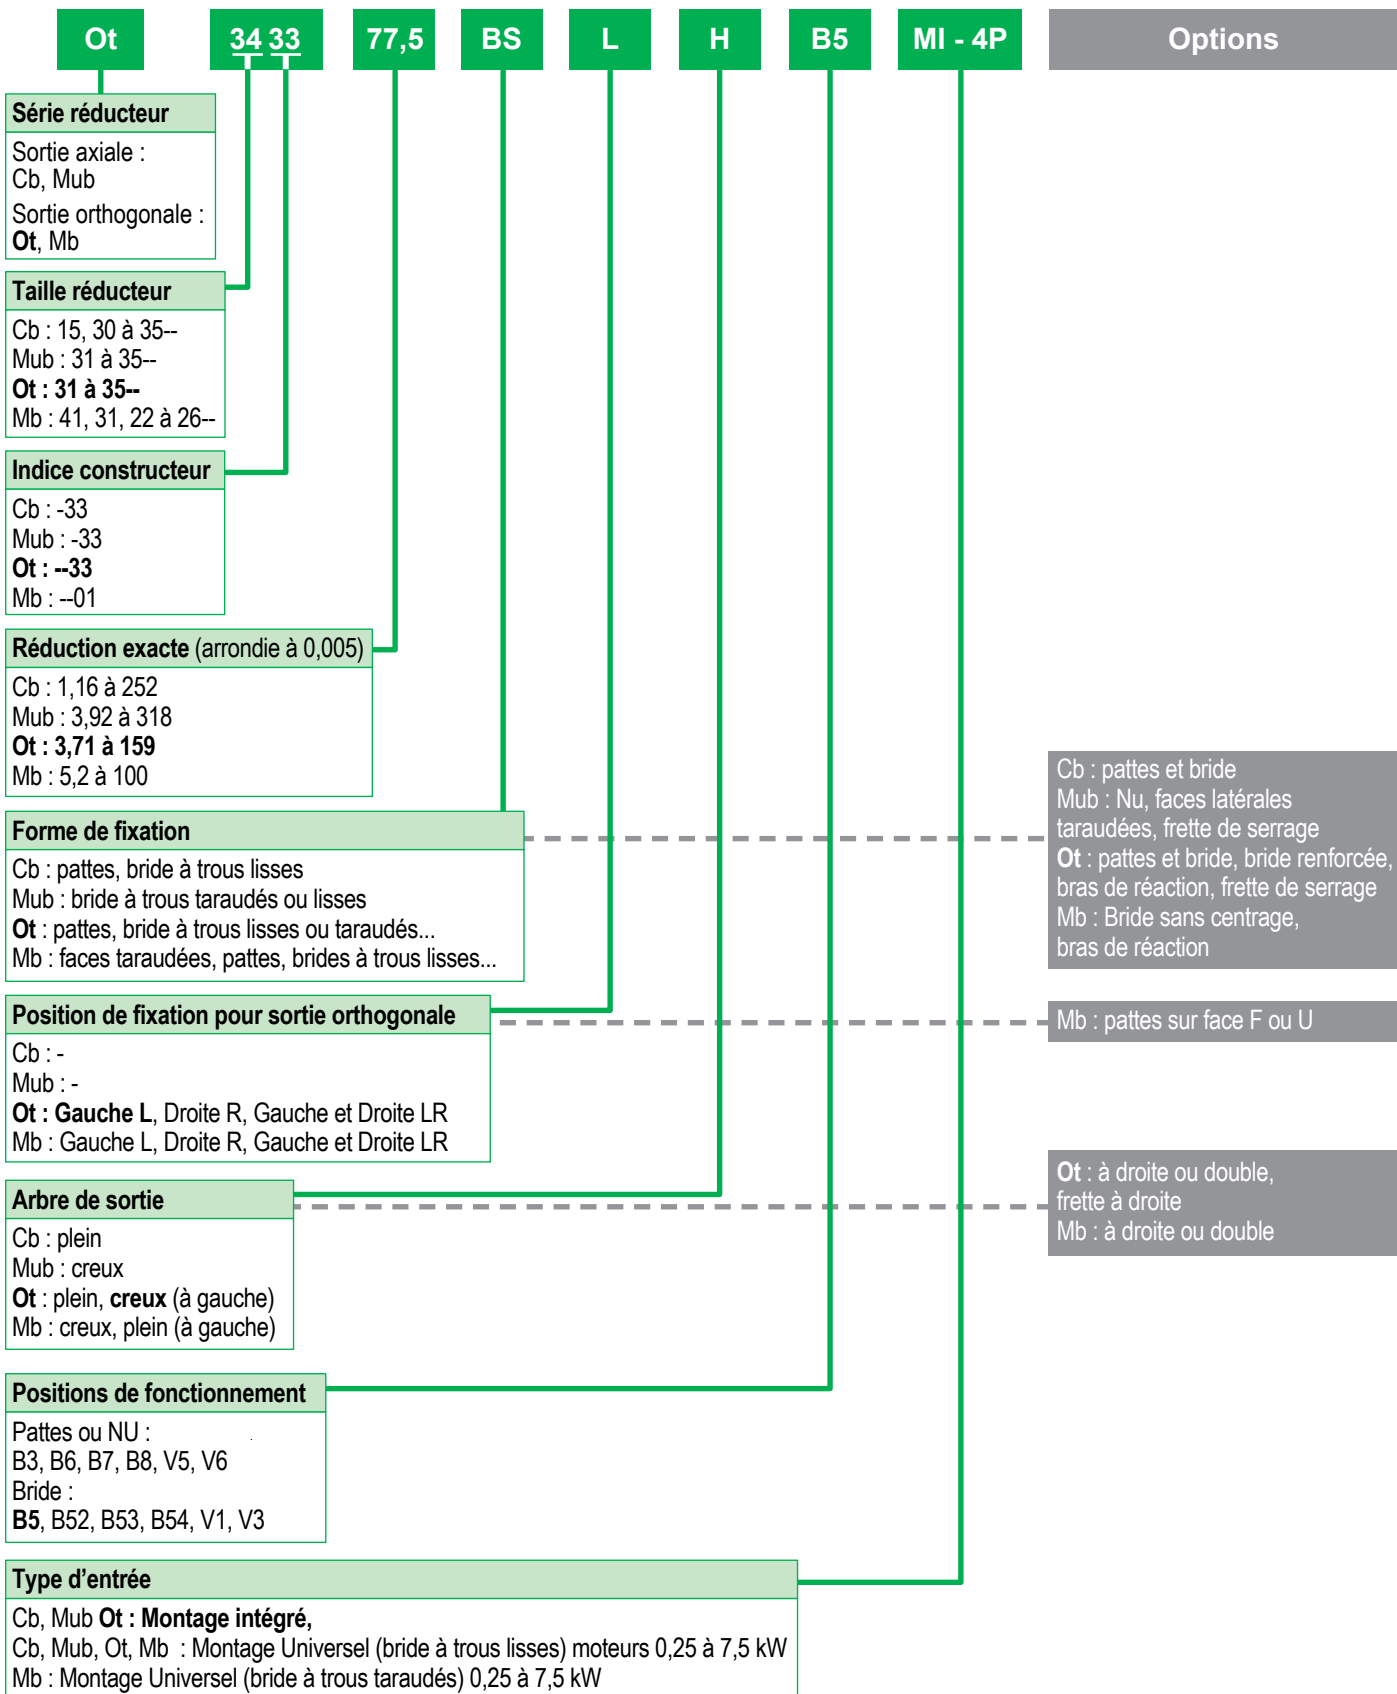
Ot 34 33 77,5 BS L H B5 MI - 4P Options

Série réducteur
Sortie axiale :
Cb, Mub
Sortie orthogonale :
**Ot**, Mb

Taille réducteur
Cb : 15, 30 à 35--
Mub : 31 à 35--
**Ot : 31 à 35--**
Mb : 41, 31, 22 à 26--

Indice constructeur
Cb : -33
Mub : -33
**Ot : --33**
Mb : --01

Réduction exacte (arrondie à 0,005)
Cb : 1,16 à 252
Mub : 3,92 à 318
**Ot : 3,71 à 159**
Mb : 5,2 à 100

Forme de fixation
Cb : pattes, bride à trous lisses
Mub : bride à trous taraudés ou lisses
**Ot** : pattes, bride à trous lisses ou taraudés...
Mb : faces taraudées, pattes, brides à trous lisses...

Cb : pattes et bride
Mub : Nu, faces latérales taraudées, frette de serrage
**Ot** : pattes et bride, bride renforcée, bras de réaction, frette de serrage
Mb : Bride sans centrage, bras de réaction

Position de fixation pour sortie orthogonale
Cb : -
Mub : -
**Ot : Gauche L**, Droite R, Gauche et Droite LR
Mb : Gauche L, Droite R, Gauche et Droite LR

Mb : pattes sur face F ou U

Arbre de sortie
Cb : plein
Mub : creux
**Ot** : plein, **creux** (à gauche)
Mb : creux, plein (à gauche)

**Ot** : à droite ou double, frette à droite
Mb : à droite ou double

Positions de fonctionnement
Pattes ou NU :
B3, B6, B7, B8, V5, V6
Bride :
**B5**, B52, B53, B54, V1, V3

Type d'entrée
Cb, Mub **Ot : Montage intégré,**
Cb, Mub, Ot, Mb : Montage Universel (bride à trous lisses) moteurs 0,25 à 7,5 kW
Mb : Montage Universel (bride à trous taraudés) 0,25 à 7,5 kW